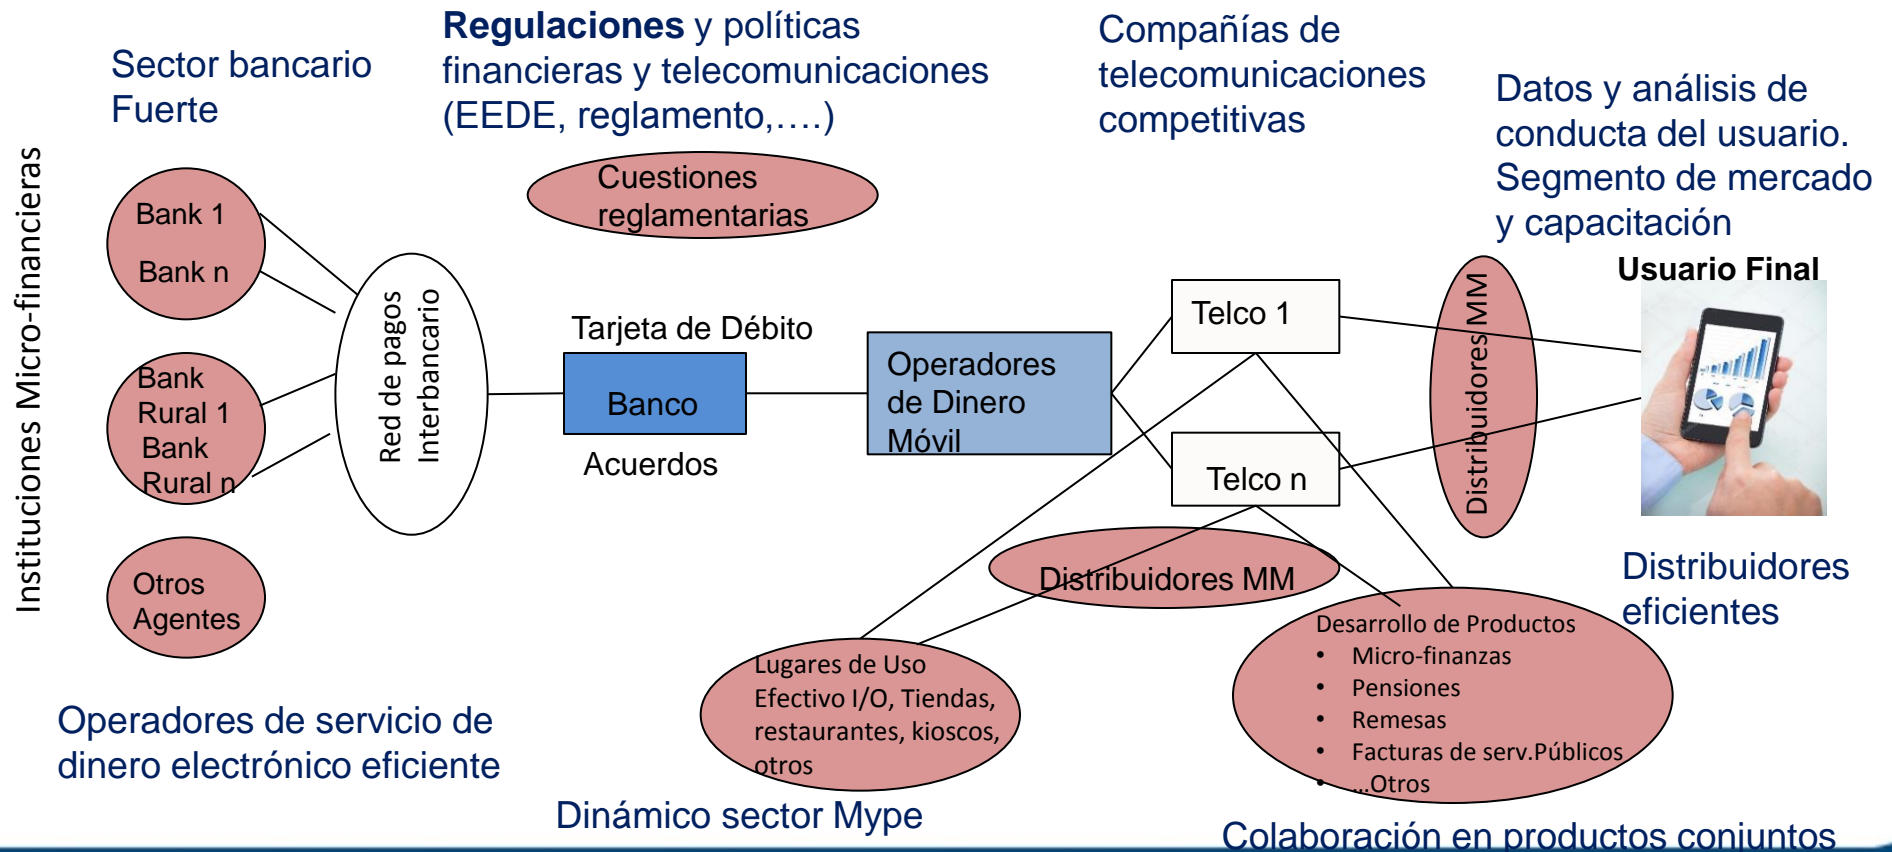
Sector bancario Fuerte

**Regulaciones** y políticas financieras y telecomunicaciones (EEDE, reglamento,….)

Compañías de telecomunicaciones competitivas

Datos y análisis de conducta del usuario. Segmento de mercado y capacitación

Instituciones Micro-financieras

Bank 1

Bank n

Bank Rural 1 Bank Rural n

Otros Agentes

Cuestiones reglamentarias

Red de pagos Interbancario

Tarjeta de Débito

Banco

Acuerdos

Operadores de Dinero Móvil

Telco 1

Telco n

Distribuidores MM

Usuario Final

Distribuidores MM

Lugares de Uso Efectivo I/O, Tiendas, restaurantes, kioscos, otros

Desarrollo de Productos
• Micro-finanzas
• Pensiones
• Remesas
• Facturas de serv.Públicos
• …Otros

Distribuidores eficientes

Operadores de servicio de dinero electrónico eficiente

Dinámico sector Mype

Colaboración en productos conjuntos